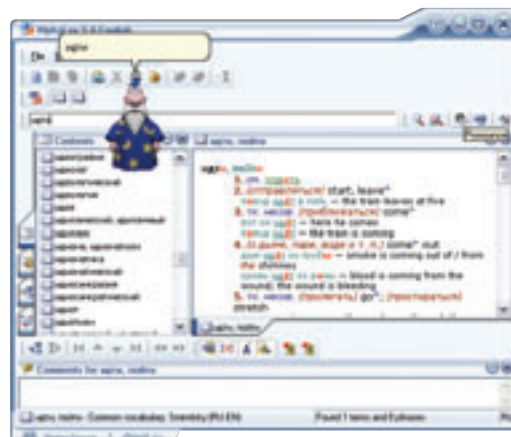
идти

идти, пойти

идти, пойти

1. см. ходить

2. (отправляться) start, leave*

поезд идёт в пять — the train leaves at five

3. (приближаться) come*

вот он идёт — here he comes

поезд идёт — the train is coming

4. (о дыме, паре, воде и т. п.) come* out

дым идёт из трубы — smoke is coming out of / from the chimney

из раны идёт кровь — blood is coming from the wound; the wound is bleeding

5. (пролегать) go*; (простираться) stretch

Comments for идти, пойти

идти, пойти - Common vocabulary, Smirnitsky (RU-EN)

Found 1 items and Dydimmm